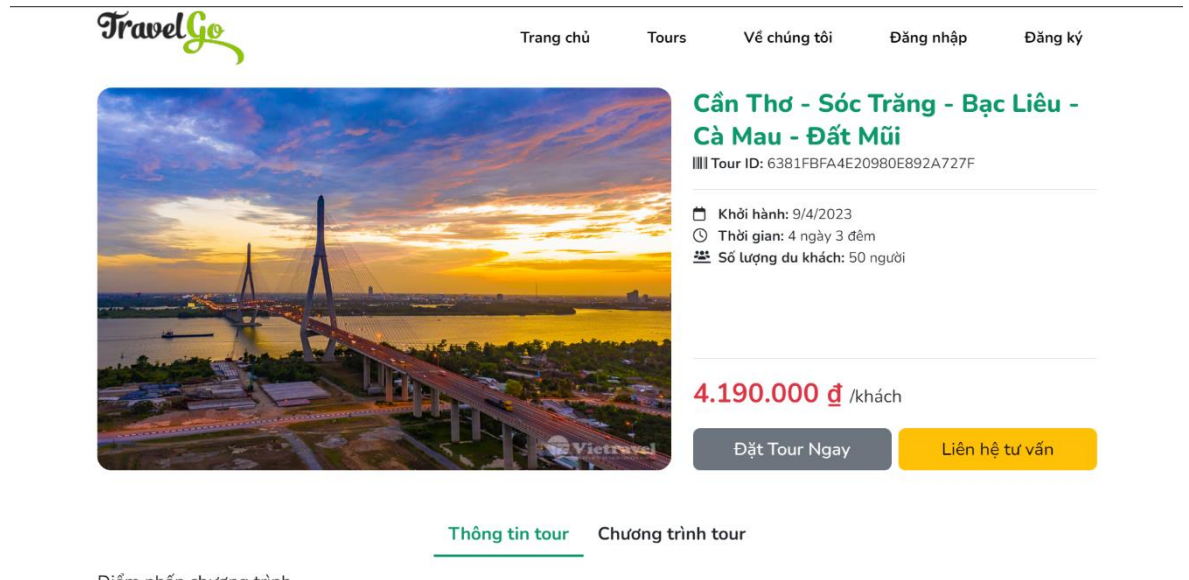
TravelGo

Trang chủ
Tours
Về chúng tôi
Đăng nhập
Đăng ký

Vietravel

Cần Thơ - Sóc Trăng - Bạc Liêu - Cà Mau - Đất Mũi

Tour ID: 6381FBFA4E20980E892A727F

Khởi hành: 9/4/2023
Thời gian: 4 ngày 3 đêm
Số lượng du khách: 50 người

4.190.000 đ /khách

Đặt Tour Ngay
Liên hệ tư vấn

Thông tin tour
Chương trình tour

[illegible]